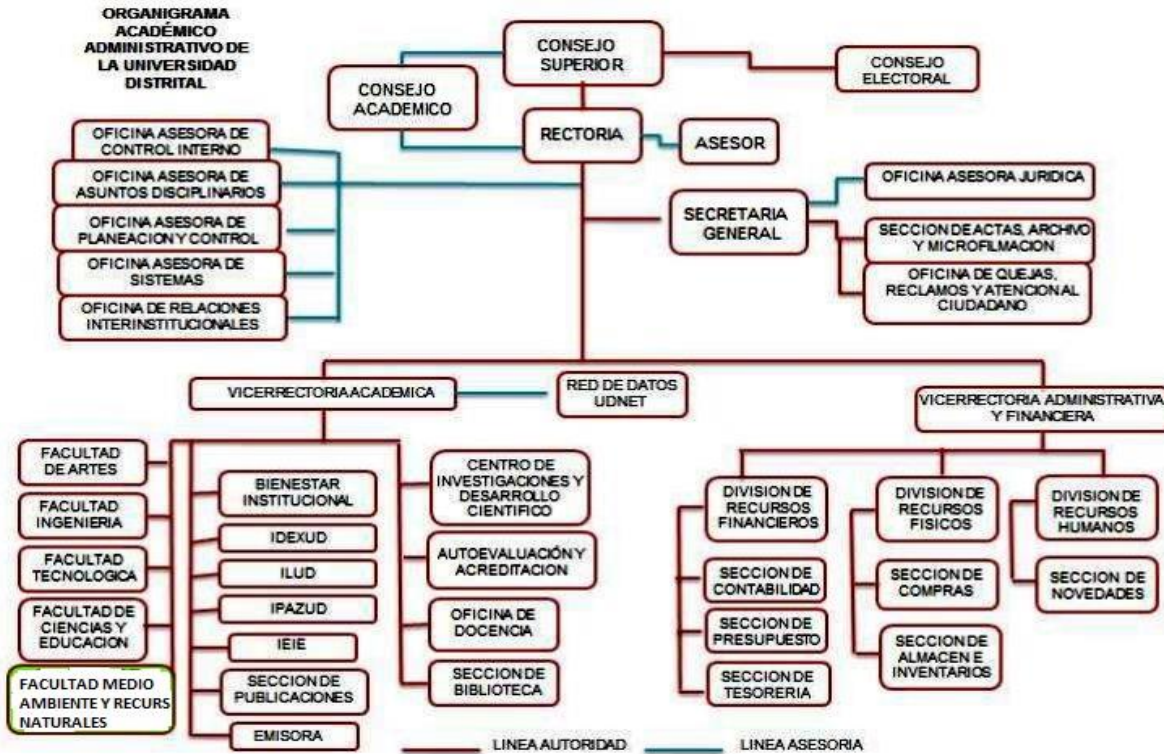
ORGANIGRAMA ACADÉMICO ADMINISTRATIVO DE LA UNIVERSIDAD DISTRITAL

CONSEJO SUPERIOR

CONSEJO ELECTORAL

CONSEJO ACADEMICO

RECTORIA

ASESOR

OFICINA ASESORA DE CONTROL INTERNO

OFICINA ASESORA DE ASUNTOS DISCIPLINARIOS

OFICINA ASESORA DE PLANEACION Y CONTROL

OFICINA ASESORA DE SISTEMAS

OFICINA DE RELACIONES INTERINSTITUCIONALES

SECRETARIA GENERAL

OFICINA ASESORA JURIDICA

SECCION DE ACTAS, ARCHIVO Y MICROFILMACION

OFICINA DE QUEJAS, RECLAMOS Y ATENCION AL CIUDADANO

VICERRECTORIA ACADEMICA

RED DE DATOS UDNET

VICERRECTORIA ADMINISTRATIVA Y FINANCIERA

FACULTAD DE ARTES

FACULTAD INGENIERIA

FACULTAD TECNOLOGICA

FACULTAD DE CIENCIAS Y EDUCACION

FACULTAD MEDIO AMBIENTE Y RECURS NATURALES

BIENESTAR INSTITUCIONAL

IDEXUD

ILUD

IPAZUD

IEIE

SECCION DE PUBLICACIONES

EMISORA

CENTRO DE INVESTIGACIONES Y DESARROLLO CIENTIFICO

AUTOEVALUACIÓN Y ACREDITACION

OFICINA DE DOCENCIA

SECCION DE BIBLIOTECA

DIVISION DE RECURSOS FINANCIEROS

SECCION DE CONTABILIDAD

SECCION DE PRESUPUESTO

SECCION DE TESORERIA

DIVISION DE RECURSOS FISICOS

SECCION DE COMPRAS

SECCION DE ALMACEN E INVENTARIOS

DIVISION DE RECURSOS HUMANOS

SECCION DE NOVEDADES

LINEA AUTORIDAD

LINEA ASESORIA